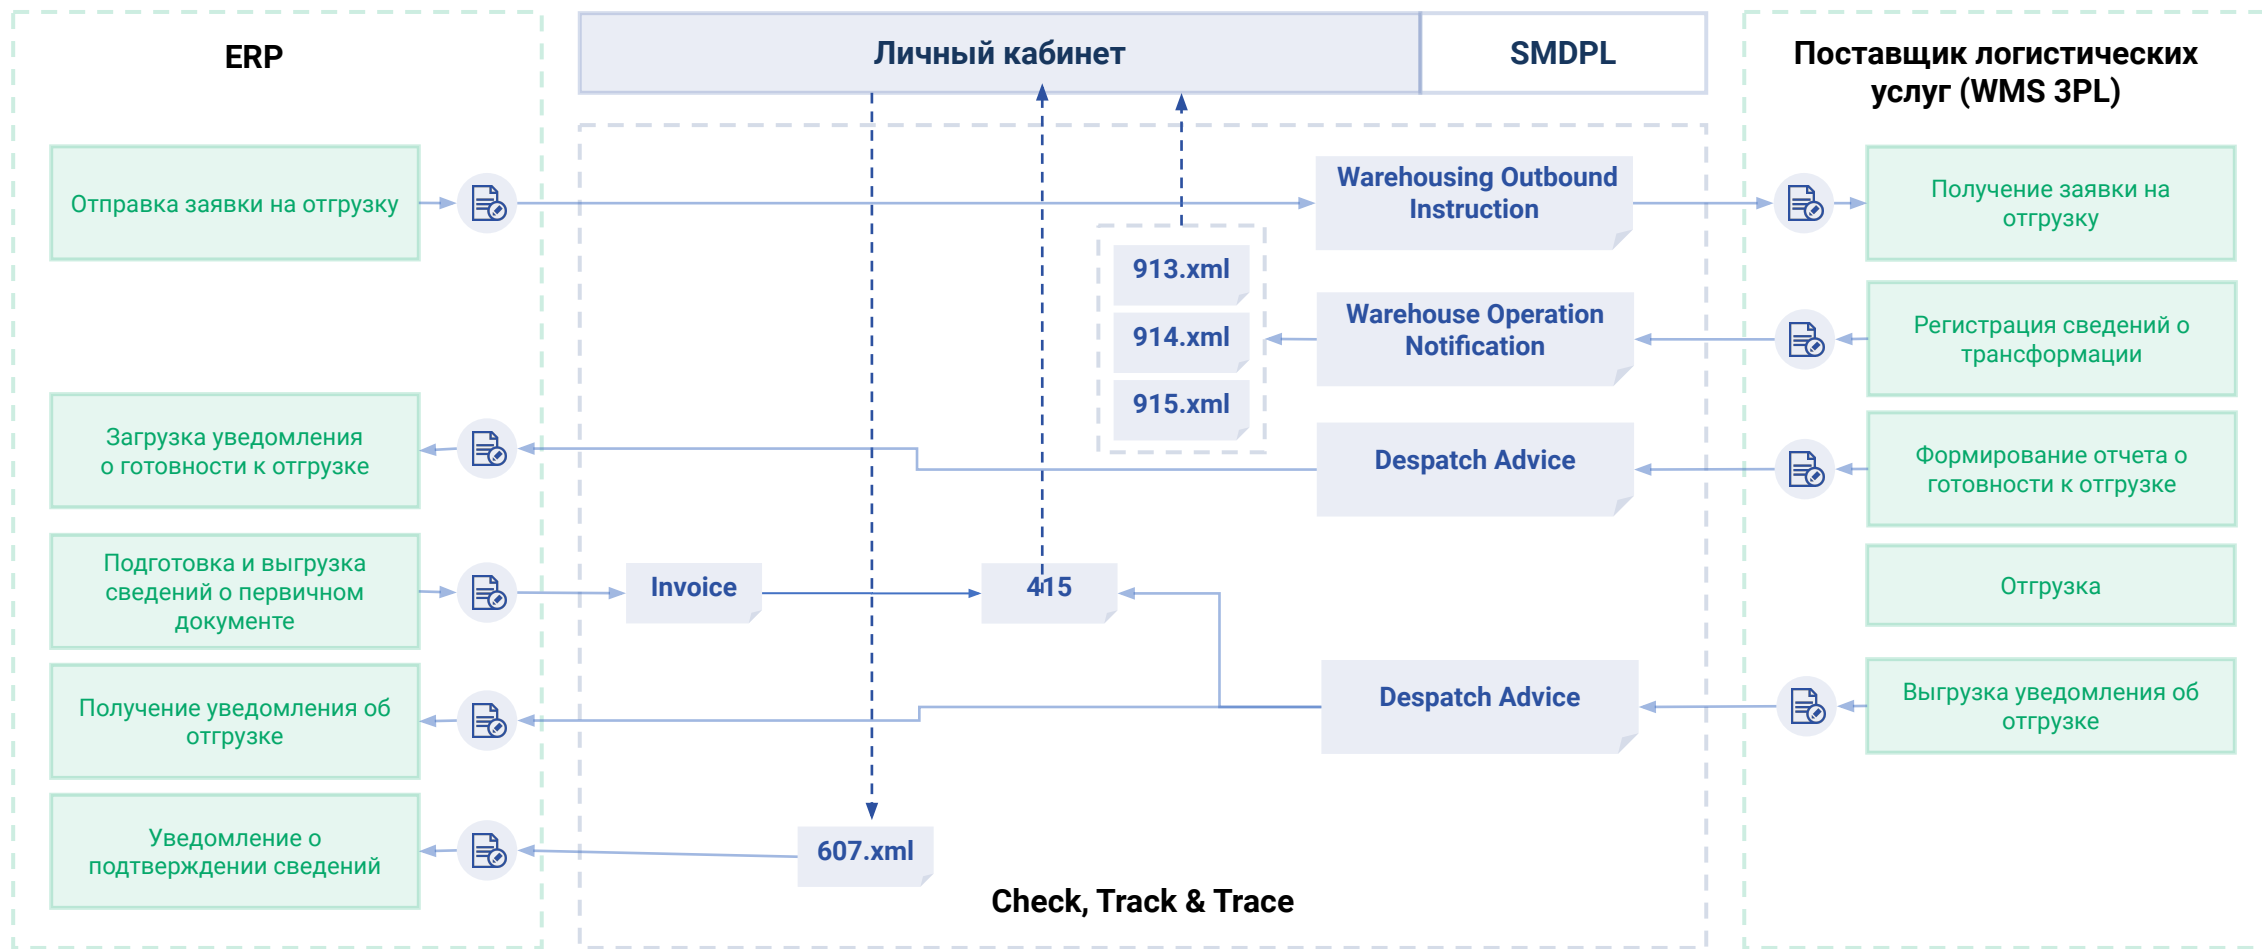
ERP

Личный кабинет

SMDPL

Поставщик логистических услуг (WMS 3PL)

Отправка заявки на отгрузку

Warehousing Outbound Instruction

Получение заявки на отгрузку

913.xml

914.xml

915.xml

Warehouse Operation Notification

Регистрация сведений о трансформации

Загрузка уведомления о готовности к отгрузке

Despatch Advice

Формирование отчета о готовности к отгрузке

Подготовка и выгрузка сведений о первичном документе

Invoice

415

Отгрузка

Получение уведомления об отгрузке

Despatch Advice

Выгрузка уведомления об отгрузке

Уведомление о подтверждении сведений

607.xml

Check, Track & Trace